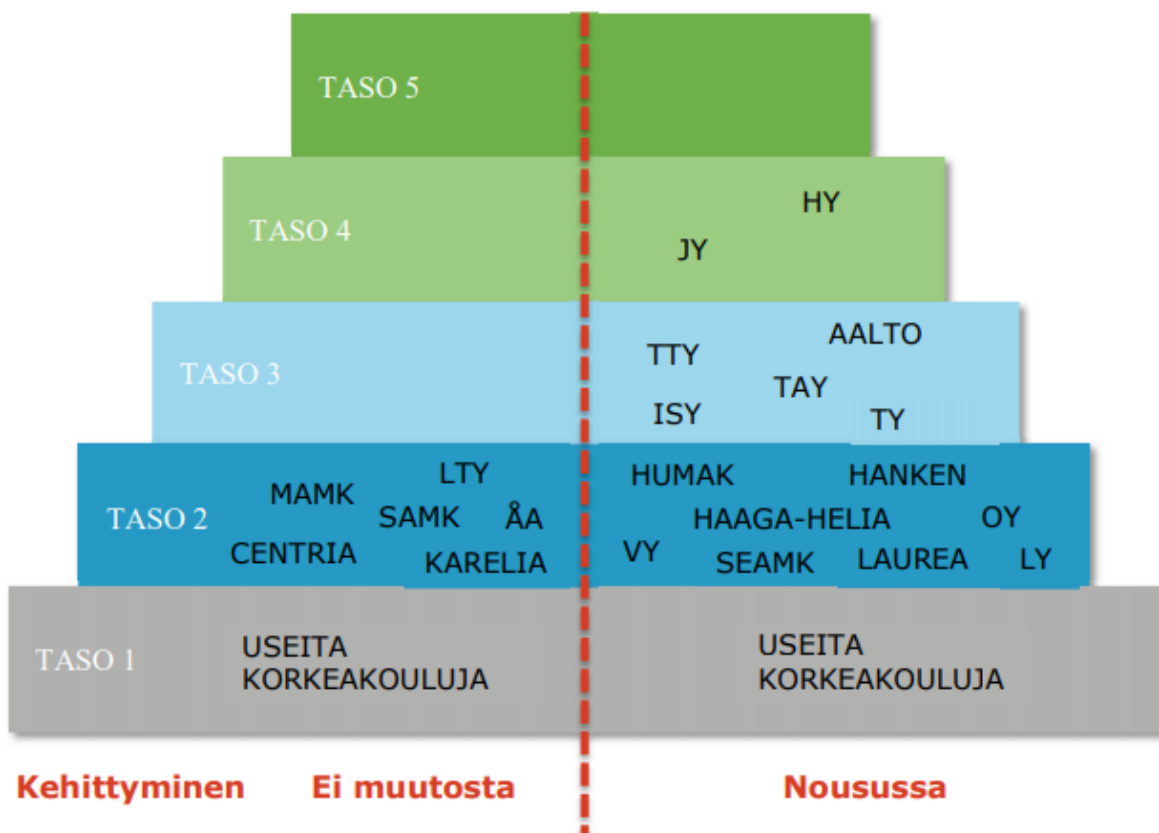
TASO 5

TASO 4

HY

JY

TASO 3

AALTO

TTY

TAY

ISY

TY

TASO 2

LTY

MAMK

SAMK

ÅA

CENTRIA

KARELIA

HUMAK

HANKEN

HAAGA-HELIA

OY

VY

SEAMK

LAUREA

LY

TASO 1

USEITA KORKEAKOULUJA

USEITA KORKEAKOULUJA

Kehittyminen

Ei muutosta

Nousussa